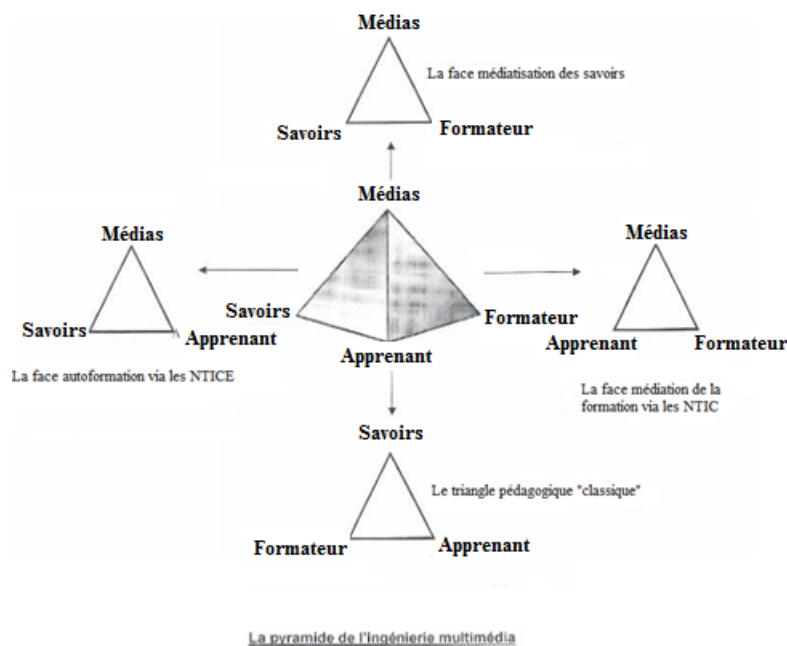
Médias

La face médiatisation des savoirs

Savoirs Formateur

Médias

Médias

Savoirs

Savoirs Apprenant

Formateur

Apprenant

Médias

Apprenant Formateur

La face autoformation via les NTICE

La face médiation de la formation via les NTIC

Savoirs

Le triangle pédagogique "classique"

Formateur Apprenant

La pyramide de l'ingénierie multimédia